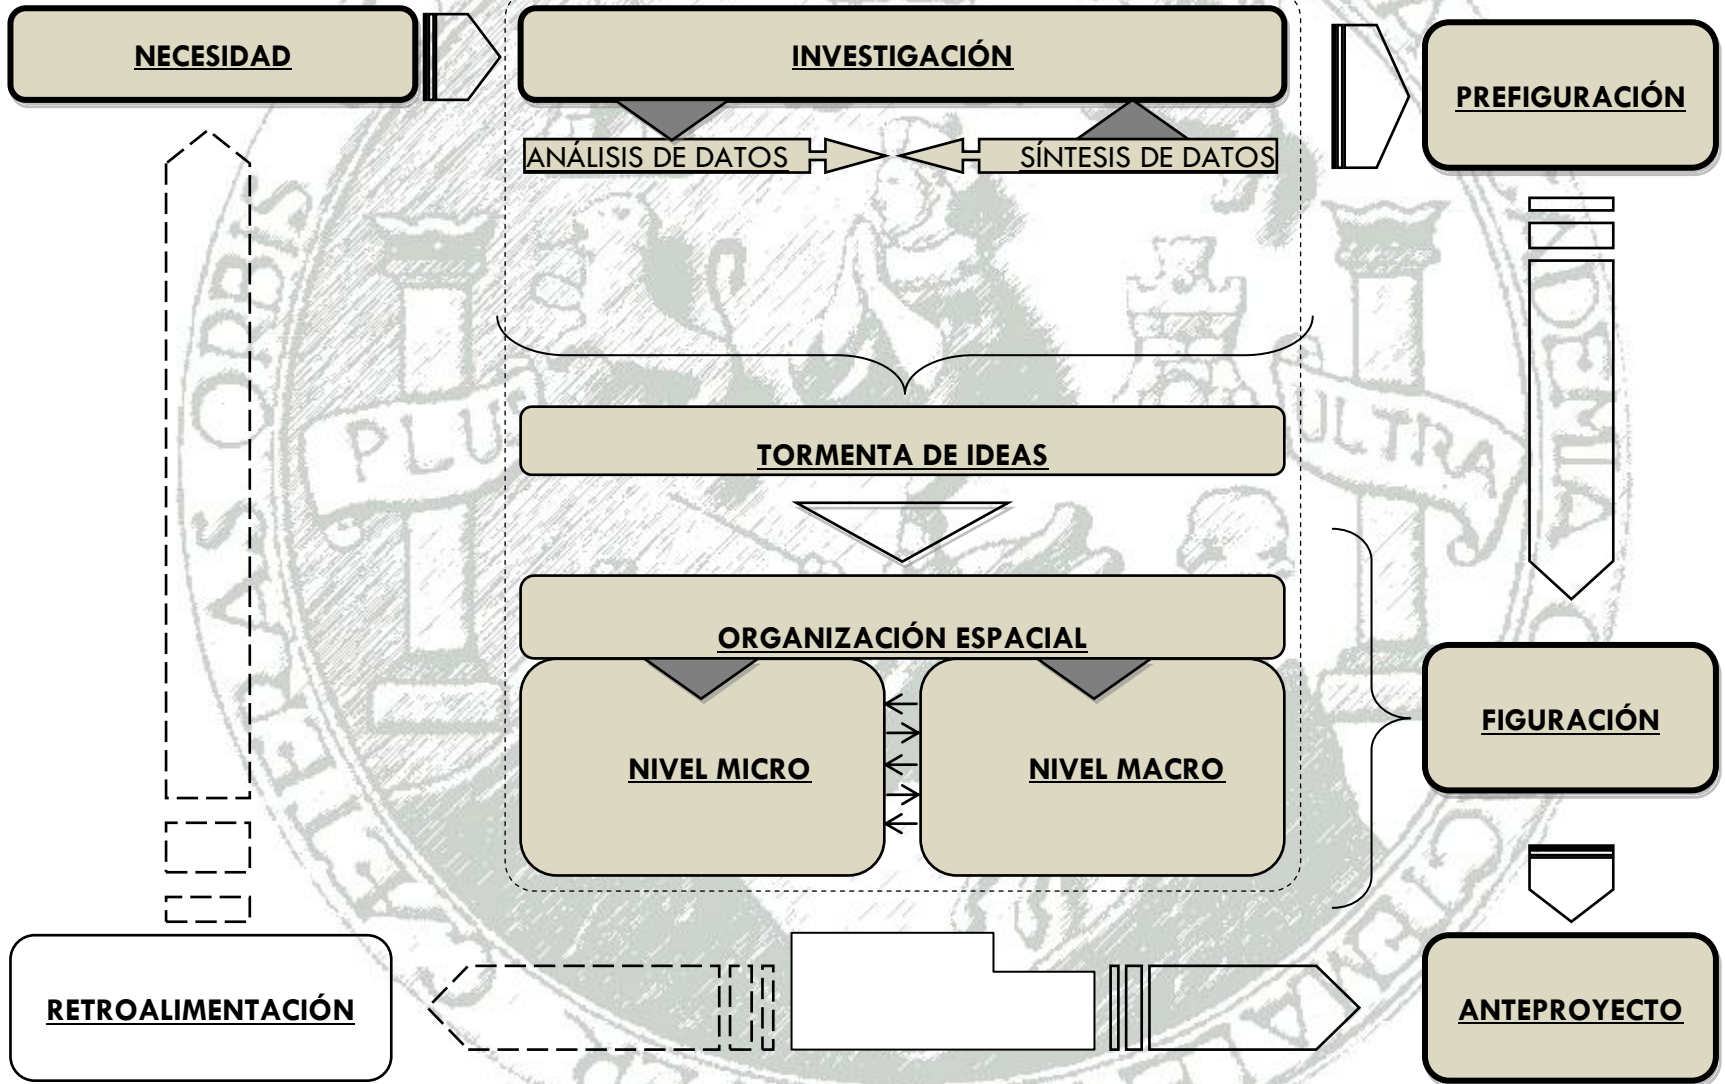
NECESIDAD

INVESTIGACIÓN

PREFIGURACIÓN

ANÁLISIS DE DATOS

SÍNTESIS DE DATOS

TORMENTA DE IDEAS

ORGANIZACIÓN ESPACIAL

NIVEL MICRO

NIVEL MACRO

FIGURACIÓN

RETROALIMENTACIÓN

ANTEPROYECTO

PLUS ULTRA